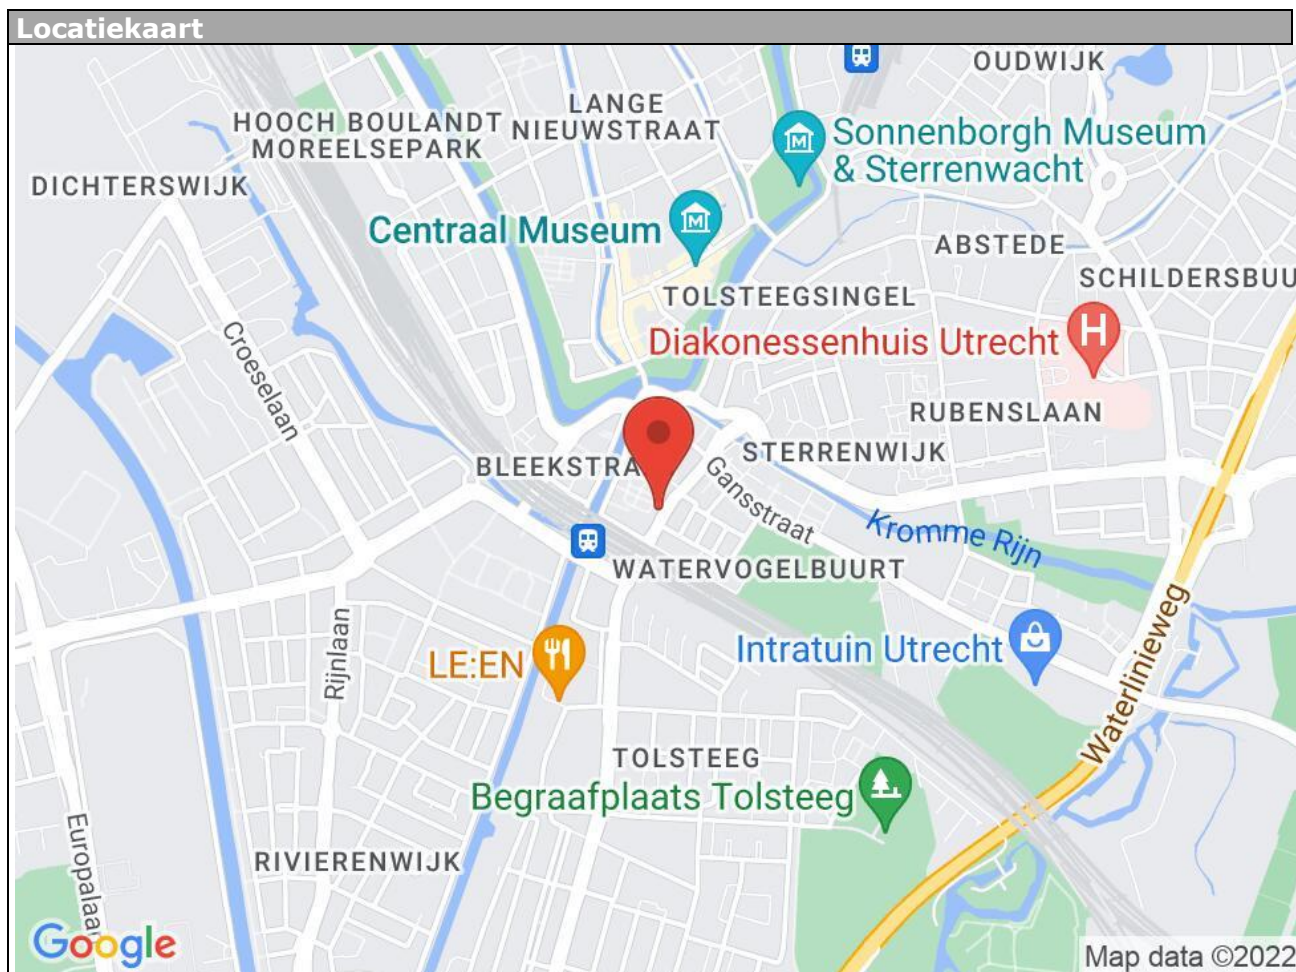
Locatiekaart

OUDWIJK

LANGE NIEUWSTRAAT

HOOCH BOULANDT MOREELSEPARK

Sonnenborgh Museum & Sterrenwacht

DICHTERSWIJK

Centraal Museum

ABSTEDE

SCHILDERSBUU

TOLSTEEGSINGEL

Croeselaan

Diakonessenhuis Utrecht

RUBENSLAAN

BLEEKSTRA

STERRENWIJK

Gansstraat

Kromme Rijn

WATERVOGELBUURT

Waterlinieweg

Intratuin Utrecht

Rijnlaan

LE:EN

TOLSTEEG

Begraafplaats Tolsteeg

Europalaa

RIVIERENWIJK

Google

Map data ©2022